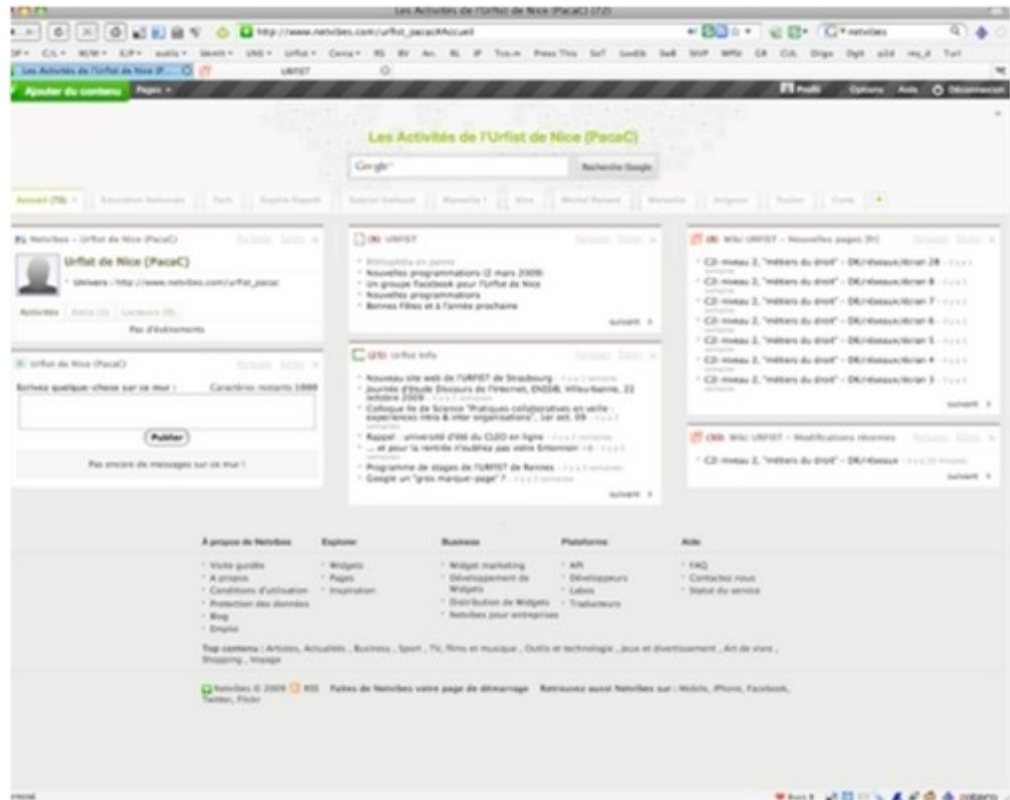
Les Activités de l'Urfist de Nice (PacaC) (72)

http://www.netvibes.com/urfist_pacac#Accueil

netvibes

Les Activités de l'Urfist de Nice (P...

URFIST

Ajouter du contenu

Pages

Profil

Options

Aide

Déconnexion

Les Activités de l'Urfist de Nice (PacaC)

Google

Recherche Google

Accueil (78)

Education Nationale

Tech

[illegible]

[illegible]

Marseille

Nice

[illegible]

Marseille

Avignon

Toulon

Corte

Netvibes - Urfist de Nice (PacaC)

Urfist de Nice (PacaC)

Univers : http://www.netvibes.com/urfist_pacac

Activités

Amis (0)

Lecteurs (0)

Pas d'événements

Urfist de Nice (PacaC)

Ecrivez quelque chose sur ce mur :

Caractères restants 1000

Publier

Pas encore de messages sur ce mur !

URFIST

Bibliothèque en panne

Nouvelles programmations (2 mars 2009)

Un groupe Facebook pour l'Urfist de Nice

Nouvelles programmations

Bonnes Fêtes et à l'année prochaine

suivant

Urfist Info

Nouveau site web de l'URFIST de Strasbourg

Journée d'étude Discours de l'Internet, ENSSIB, Villeurbanne, 22 octobre 2009

Colloque Ile de Science "Pratiques collaboratives en veille : expériences intra & inter organisations", 1er oct. 09

Rappel : université d'été du CLEO en ligne

... et pour la rentrée n'oubliez pas votre Entonnoir !

Programme de stages de l'URFIST de Rennes

Google un "gros marque-page" ?

suivant

Wiki URFIST - Nouvelles pages (fr)

C2i niveau 2, "métiers du droit" - D4/réseaux/itinéraire 28

C2i niveau 2, "métiers du droit" - D4/réseaux/itinéraire 9

C2i niveau 2, "métiers du droit" - D4/réseaux/itinéraire 8

C2i niveau 2, "métiers du droit" - D4/réseaux/itinéraire 7

C2i niveau 2, "métiers du droit" - D4/réseaux/itinéraire 6

C2i niveau 2, "métiers du droit" - D4/réseaux/itinéraire 5

C2i niveau 2, "métiers du droit" - D4/réseaux/itinéraire 4

C2i niveau 2, "métiers du droit" - D4/réseaux/itinéraire 3

suivant

Wiki URFIST - Modifications récentes

C2i niveau 2, "métiers du droit" - D4/réseaux

suivant

À propos de Netvibes
Visite guidée
À propos
Conditions d'utilisation
Protection des données
Blog
Emploi

Explorer
Widgets
Pages
Inspiration

Business
Widget marketing
Développement de Widgets
Distribution de Widgets
Netvibes pour entreprises

Plateforme
API
Développeurs
Labos
Traducteurs

Aide
FAQ
Contactez-nous
Statut du service

Top contenu : Articles, Actualités, Business, Sport, TV, films et musique, Outils et technologie, Jeux et divertissement, Art de vivre, Shopping, Voyage

Netvibes © 2009 RSS Faites de Netvibes votre page de démarrage Retrouvez aussi Netvibes sur : Mobile, iPhone, Facebook, Twitter, Flickr

zotero